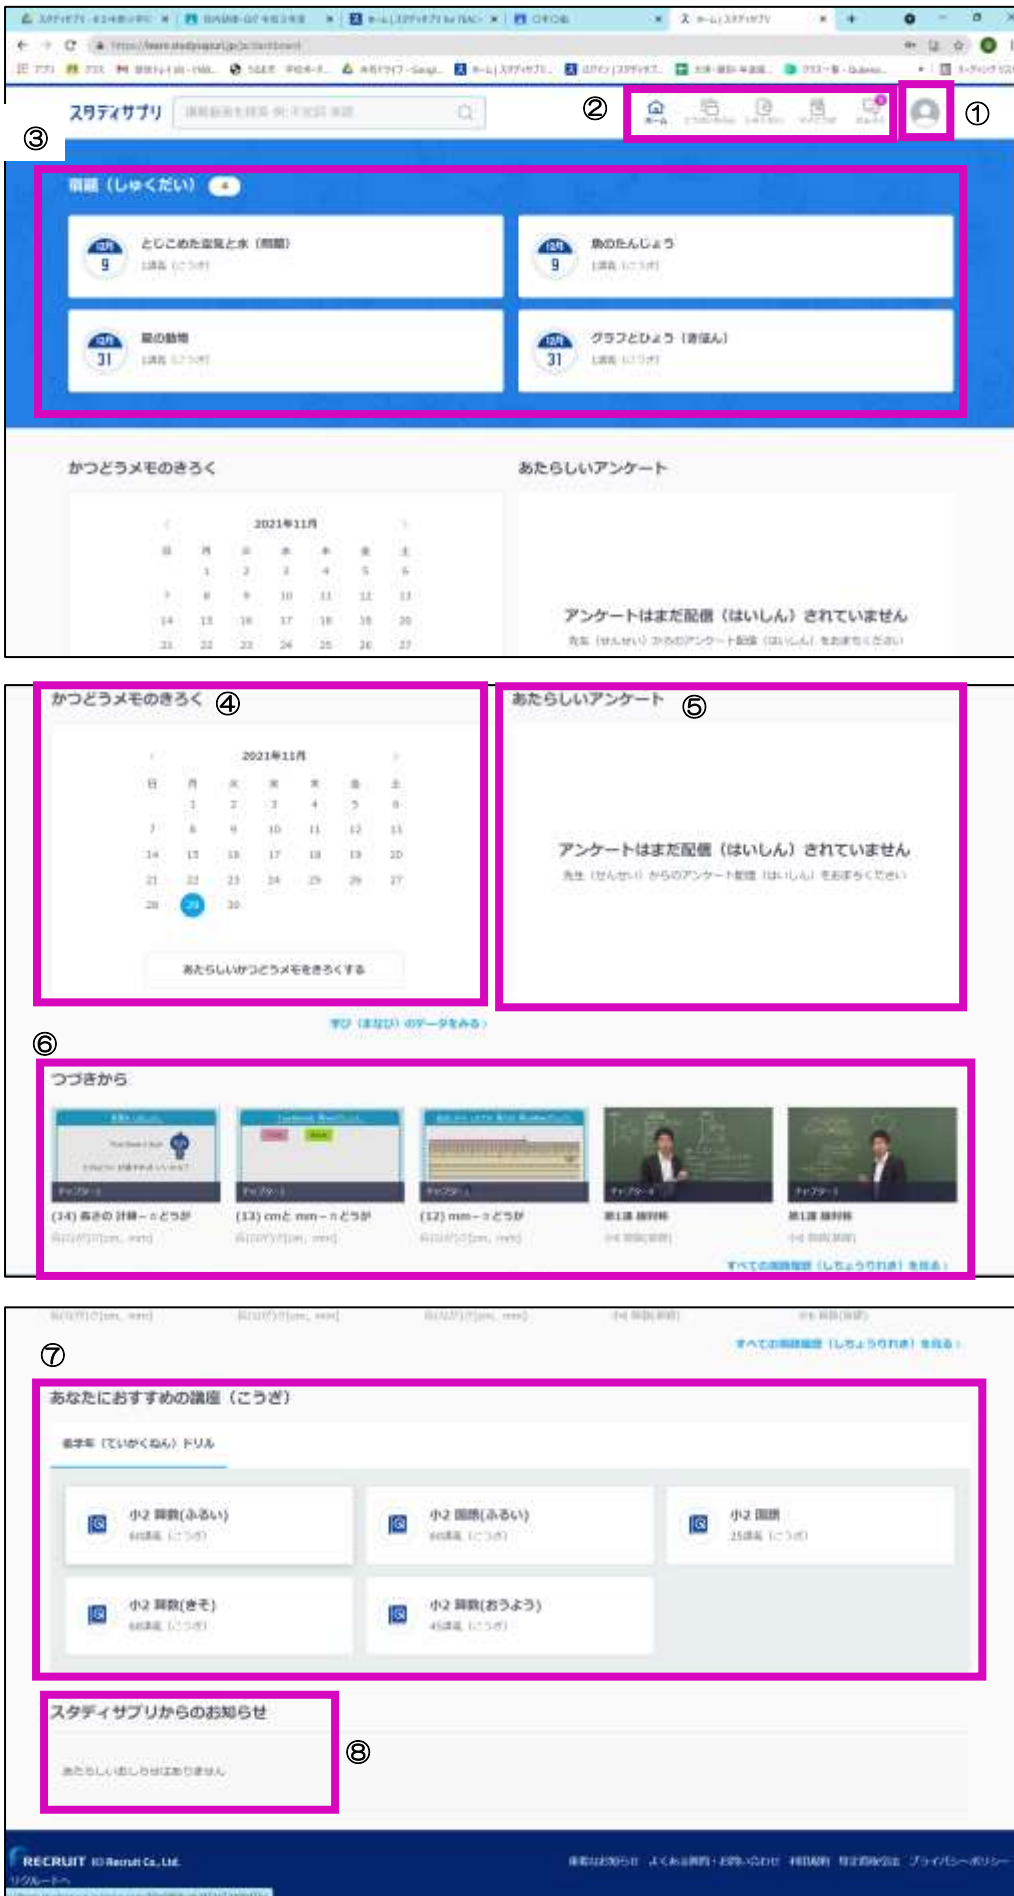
スタディサプリ

②
①
③

宿題（しゅくだい） 4

12月 9
とじこめた空気と水（問題）
1講義（こうざ）

12月 9
県のたんじょう
1講義（こうざ）

12月 31
星の動物
1講義（こうざ）

12月 31
グラフとひょう（算数）
1講義（こうざ）

かつどうメモのきろく

2021年11月

| 日 | 月 | 火 | 水 | 木 | 金 | 土 |
|---|---|---|---|---|---|---|
| | 1 | 2 | 3 | 4 | 5 | 6 |
| 7 | 8 | 9 | 10 | 11 | 12 | 13 |
| 14 | 15 | 16 | 17 | 18 | 19 | 20 |
| 21 | 22 | 23 | 24 | 25 | 26 | 27 |

あたらしいアンケート

アンケートはまだ配信（はいしん）されていません
先生（せんせい）からのアンケート配信（はいしん）をおまちください

かつどうメモのきろく ④

2021年11月

| 日 | 月 | 火 | 水 | 木 | 金 | 土 |
|---|---|---|---|---|---|---|
| | 1 | 2 | 3 | 4 | 5 | 6 |
| 7 | 8 | 9 | 10 | 11 | 12 | 13 |
| 14 | 15 | 16 | 17 | 18 | 19 | 20 |
| 21 | 22 | 23 | 24 | 25 | 26 | 27 |
| 28 | 29 | 30 | | | | |

あたらしいかつどうメモをきろくする

あたらしいアンケート ⑤

アンケートはまだ配信（はいしん）されていません
先生（せんせい）からのアンケート配信（はいしん）をおまちください

学び（まなび）のデータをみる

⑥
つづきから

チャプター1
(14) 長さの計算－っどうが
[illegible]

チャプター1
(13) cmとmm－っどうが
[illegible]

チャプター1
(12) mm－っどうが
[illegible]

チャプター4
第1講 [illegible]
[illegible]

チャプター1
第1講 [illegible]
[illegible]

すべての視聴履歴（しちょうりれき）を見る

すべての視聴履歴（しちょうりれき）を見る

⑦
あなたにおすすめの講座（こうざ）

低学年（ていがくねん）ドリル

小2 算数(ふるい)
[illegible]講義（こうざ）

小2 国語(ふるい)
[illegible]講義（こうざ）

小2 国語
25講義（こうざ）

小2 算数(きそ)
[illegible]講義（こうざ）

小2 算数(おうよう)
45講義（こうざ）

スタディサプリからのお知らせ ⑧

あたらしいお知らせはありません

RECRUIT © Recruit Co., Ltd.
リクルート
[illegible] よくある質問・お問い合わせ 利用規約 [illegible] プライバシーポリシー